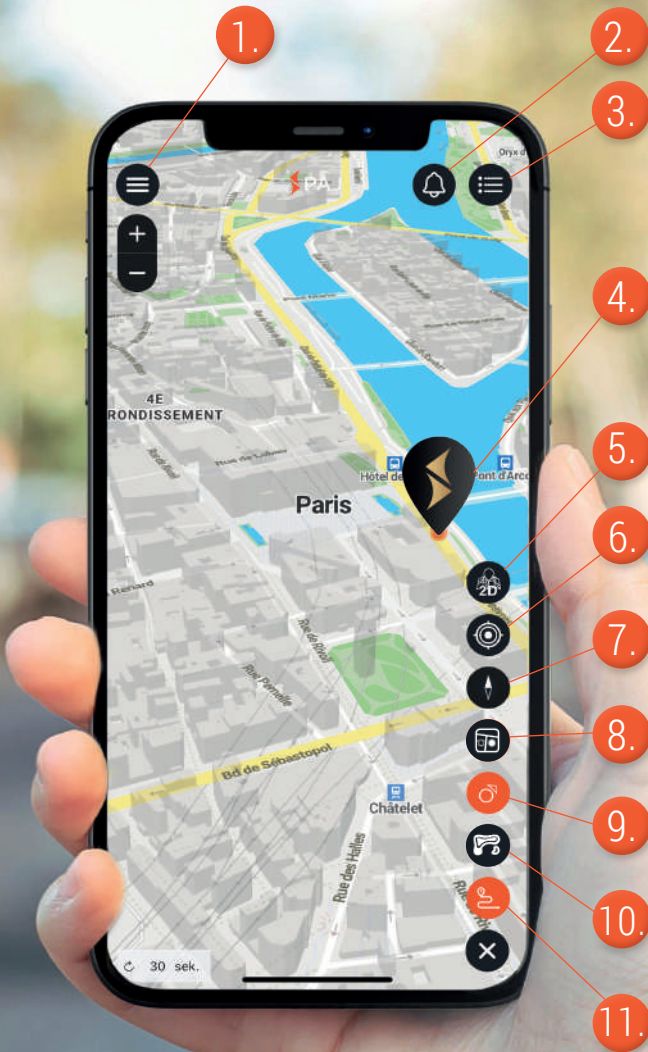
1.

2.

3.

4.

5.

6.

7.

8.

9.

10.

11.

PA

Oryx d

4E
RONDISSEMENT

Rue de Lobau

Hôtel de

Pont d'Arco

Paris

2D

Renard

Rue du Renard

Rue de Rivoli

Rue Pernelle

Bd de Sébastopol

Châtelet

Rue des Halles

30 sek.